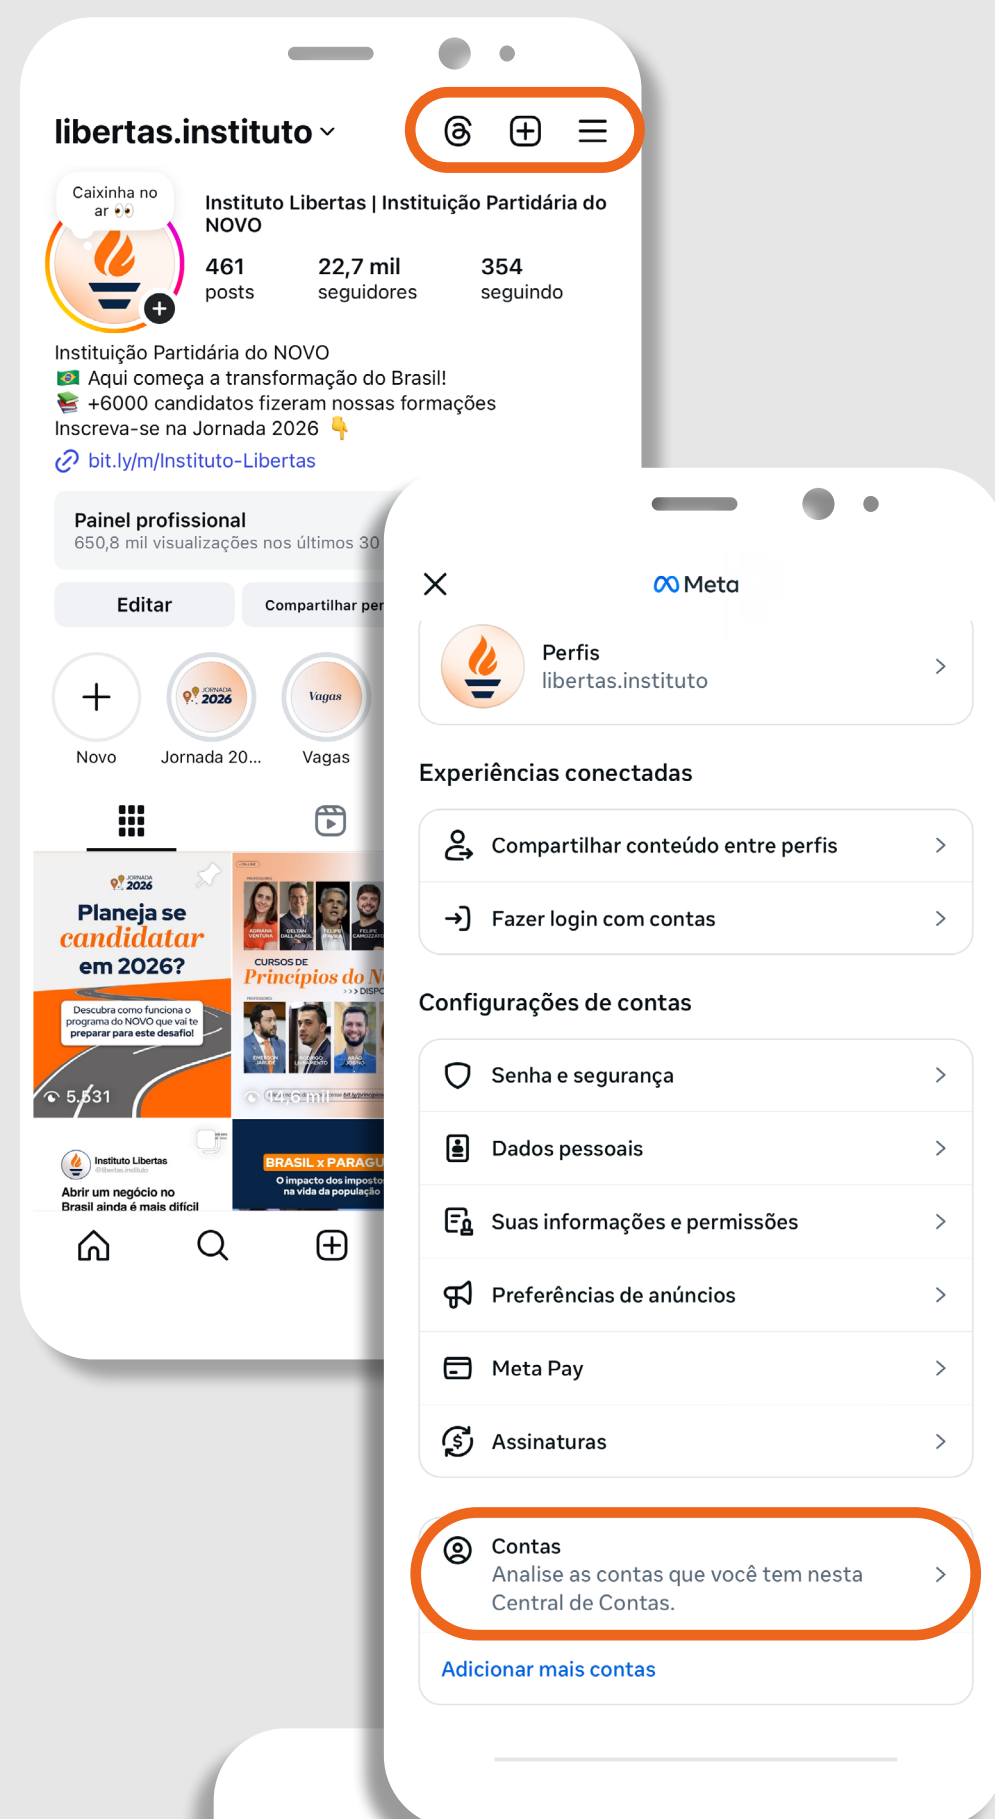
libertas.instituto

Caixinha no ar 👀

Instituto Libertas | Instituição Partidária do NOVO

461 posts

22,7 mil seguidores

354 seguindo

Instituição Partidária do NOVO
🇧🇷 Aqui começa a transformação do Brasil!
📚 +6000 candidatos fizeram nossas formações
Inscreva-se na Jornada 2026 👇
bit.ly/m/Instituto-Libertas

Painel profissional
650,8 mil visualizações nos últimos 30

Editar

Compartilhar per

Novo

Jornada 20...

Vagas

Planeja se candidatar em 2026?

Descubra como funciona o programa do NOVO que vai te preparar para este desafio!

5.531

CURSOS DE Princípios do N

Instituto Libertas

Abrir um negócio no Brasil ainda é mais difícil

BRASIL x PARAGU

O impacto dos impostos na vida da população

Meta

Perfis
libertas.instituto

Experiências conectadas

Compartilhar conteúdo entre perfis

Fazer login com contas

Configurações de contas

Senha e segurança

Dados pessoais

Suas informações e permissões

Preferências de anúncios

Meta Pay

Assinaturas

Contas
Analise as contas que você tem nesta Central de Contas.

Adicionar mais contas